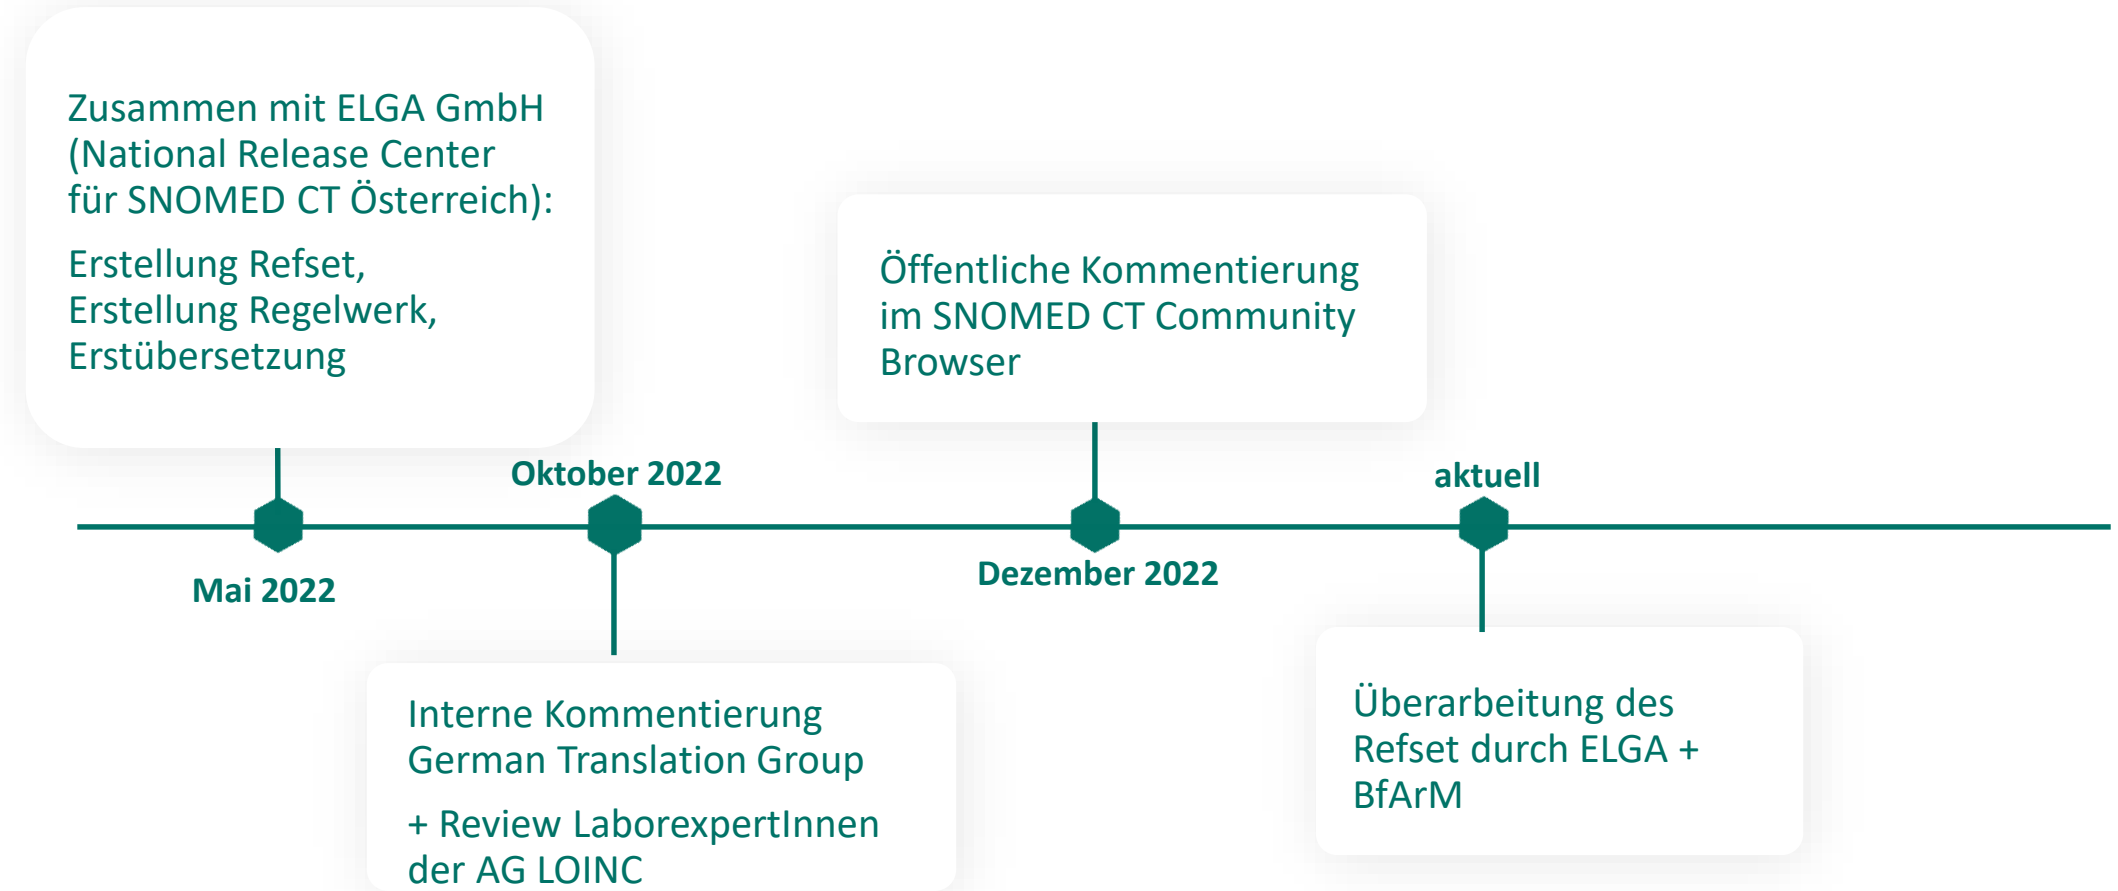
Zusammen mit ELGA GmbH (National Release Center für SNOMED CT Österreich):

Erstellung Refset, Erstellung Regelwerk, Erstübersetzung

Mai 2022

Oktober 2022

Interne Kommentierung German Translation Group

+ Review LaborexpertInnen der AG LOINC

Öffentliche Kommentierung im SNOMED CT Community Browser

Dezember 2022

aktuell

Überarbeitung des Refset durch ELGA + BfArM